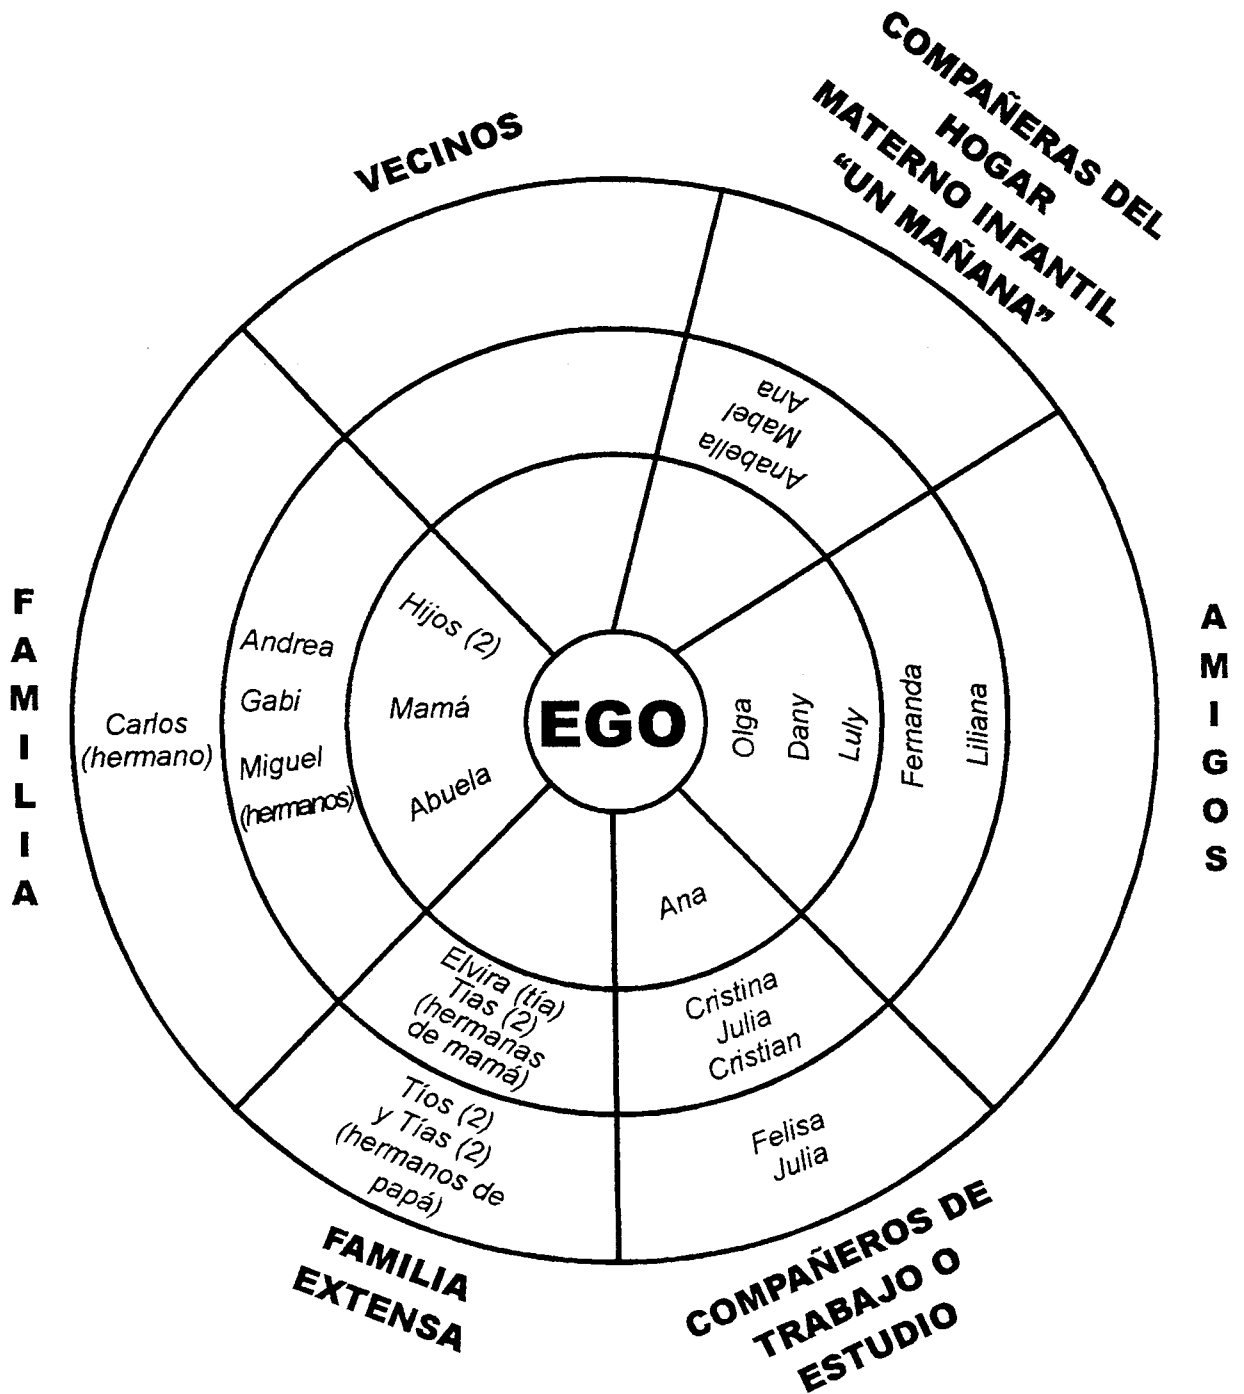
VECINOS

COMPAÑERAS DEL HOGAR MATERNO INFANTIL "UN MAÑANA"

FAMILIA

AMIGOS

EGO

Hijos (2)
Mamá
Abuela

Andrea
Gabi
Miguel
(hermanos)

Carlos
(hermano)

Anabella
Mabel
Ana

Olga
Dany
Luly

Fernanda

Liliana

Ana

Cristina
Julia
Cristian

Felisa
Julia

Elvira (tía)
Tías (2)
(hermanas
de mamá)

Tíos (2)
y Tías (2)
(hermanos de
papá)

FAMILIA EXTENSA

COMPAÑEROS DE TRABAJO O ESTUDIO